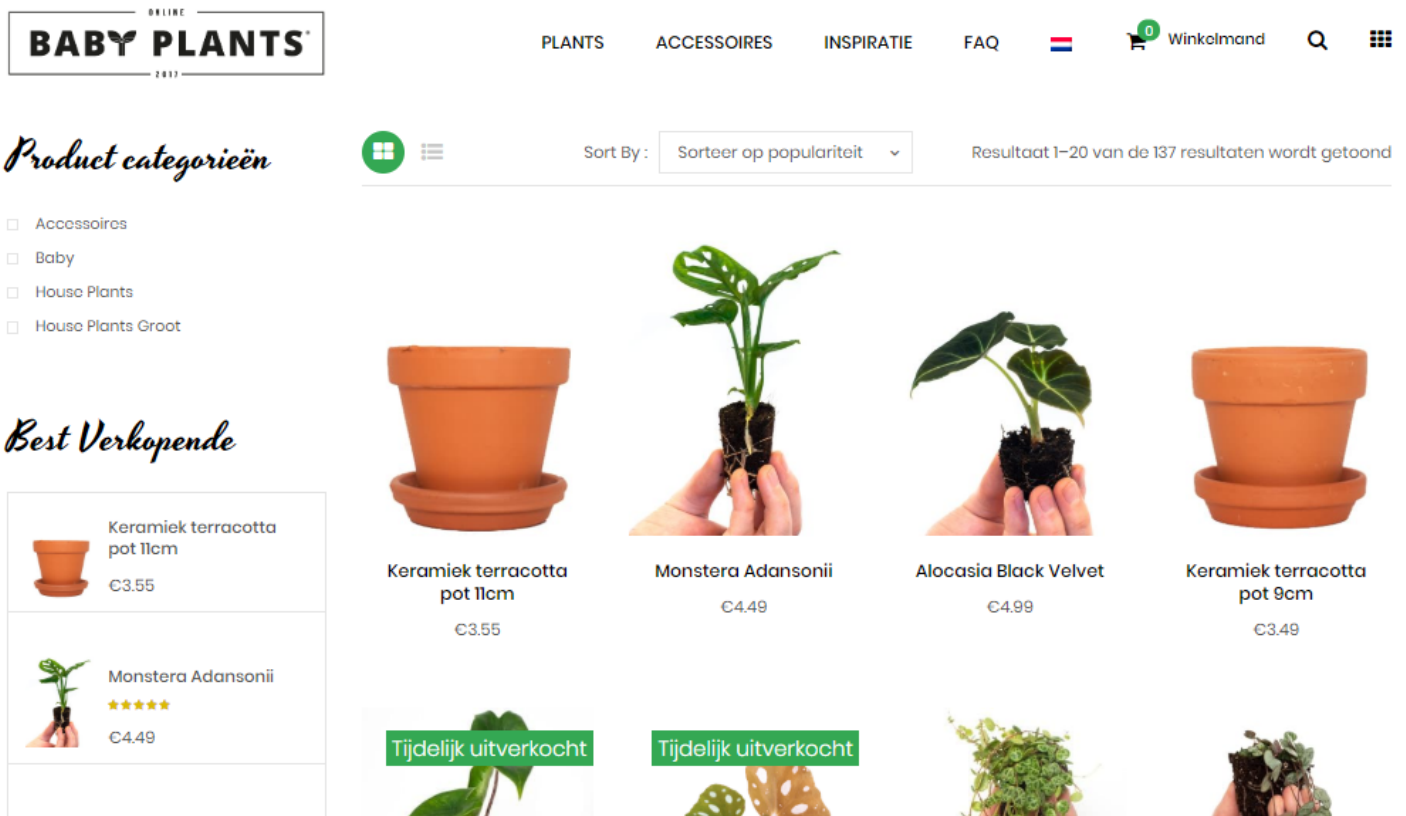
ONLINE
BABY PLANTS
2017

PLANTS ACCESSOIRES INSPIRATIE FAQ

0 Winkelmand

Product categorieën

Accessoires
Baby
House Plants
House Plants Groot

Best Verkopende

Keramiek terracotta pot 11cm
€3.55

Monstera Adansonii
€4.49

Sort By : Sorteer op populariteit

Resultaat 1–20 van de 137 resultaten wordt getoond

Keramiek terracotta pot 11cm
€3.55

Monstera Adansonii
€4.49

Alocasia Black Velvet
€4.99

Keramiek terracotta pot 9cm
€3.49

Tijdelijk uitverkocht

Tijdelijk uitverkocht